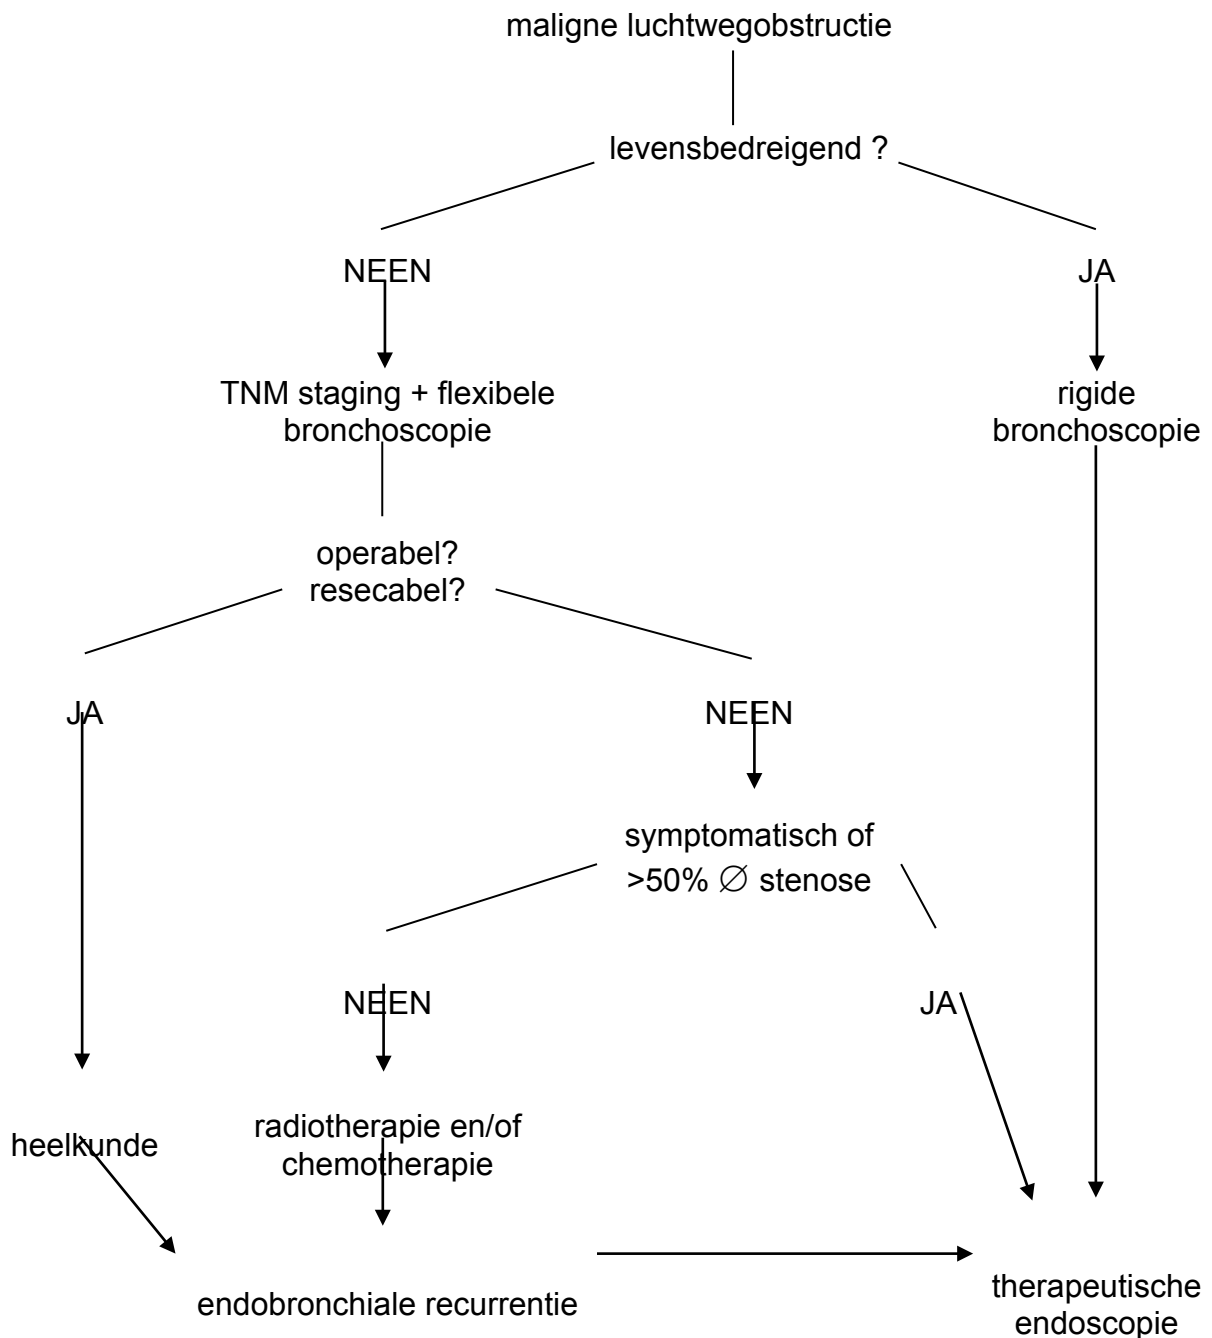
maligne luchtwegobstructie

levensbedreigend ?

NEEN

JA

TNM staging + flexibele bronchoscopie

rigide bronchoscopie

operabel? resecabel?

JA

NEEN

symptomatisch of >50% $\varnothing$ stenose

NEEN

JA

heelkunde

radiotherapie en/of chemotherapie

endobronchiale recurrentie

therapeutische endoscopie